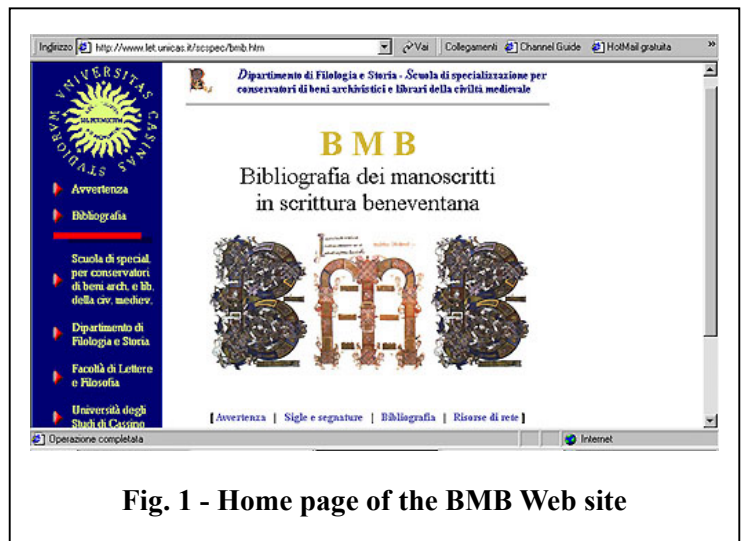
Indirizzo http://www.let.unicas.it/scspec/bmb.htm Vai Collegamenti Channel Guide HotMail gratuita »

UNIVERSITAS STUDIORUM CASINAS

Avvertenza

Bibliografia

Scuola di special. per conservatori di beni arch. e lib. della civ. mediev.

Dipartimento di Filologia e Storia

Facoltà di Lettere e Filosofia

Università degli Studi di Cassino

Dipartimento di Filologia e Storia - Scuola di specializzazione per conservatori di beni archivistici e librari della civiltà medievale

BMB

Bibliografia dei manoscritti in scrittura beneventana

[ Avvertenza | Sigle e segnature | Bibliografia | Risorse di rete ]

Operazione completata

Internet

Fig. 1 - Home page of the BMB Web site